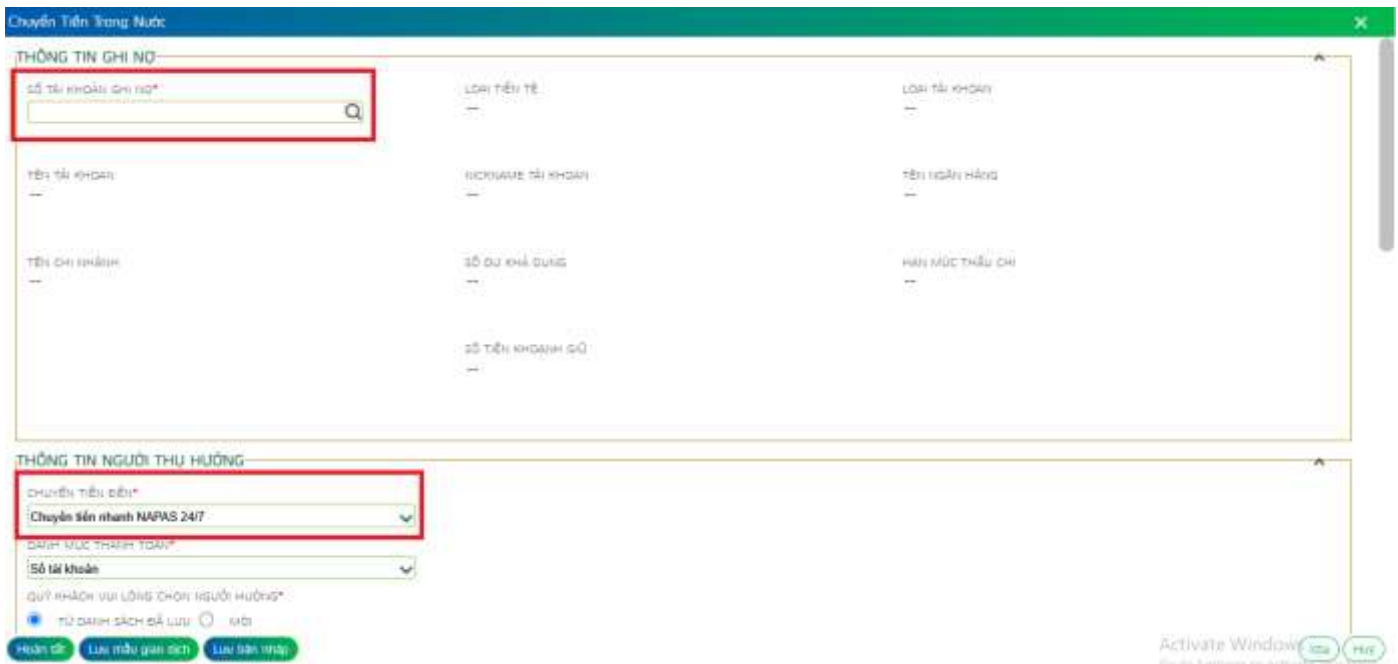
Chuyển Tiền Trong Nước

THÔNG TIN GHI NỢ

SỐ TÀI KHOẢN GHI NỢ*

LOẠI TIỀN TỆ
---

LOẠI TÀI KHOẢN
---

TÊN TÀI KHOẢN
---

NICKNAME TÀI KHOẢN
---

TÊN NGÂN HÀNG
---

TÊN CHI NHÁNH
---

SỐ DƯ KHẢ DỤNG
---

HẠN MỨC THẤU CHI
---

SỐ TIỀN KHOANH GIỮ
---

THÔNG TIN NGƯỜI THỤ HƯỞNG

CHUYỂN TIỀN ĐẾN*
Chuyển tiền nhanh NAPAS 24/7

DANH MỤC THANH TOÁN*
Số tài khoản

QUÝ KHÁCH VUI LÒNG CHỌN NGƯỜI HƯỞNG*
TỪ DANH SÁCH ĐÃ LƯU   MỚI

Hoàn tất   Lưu mẫu giao dịch   Lưu bản nháp

Activate Windows   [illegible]   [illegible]